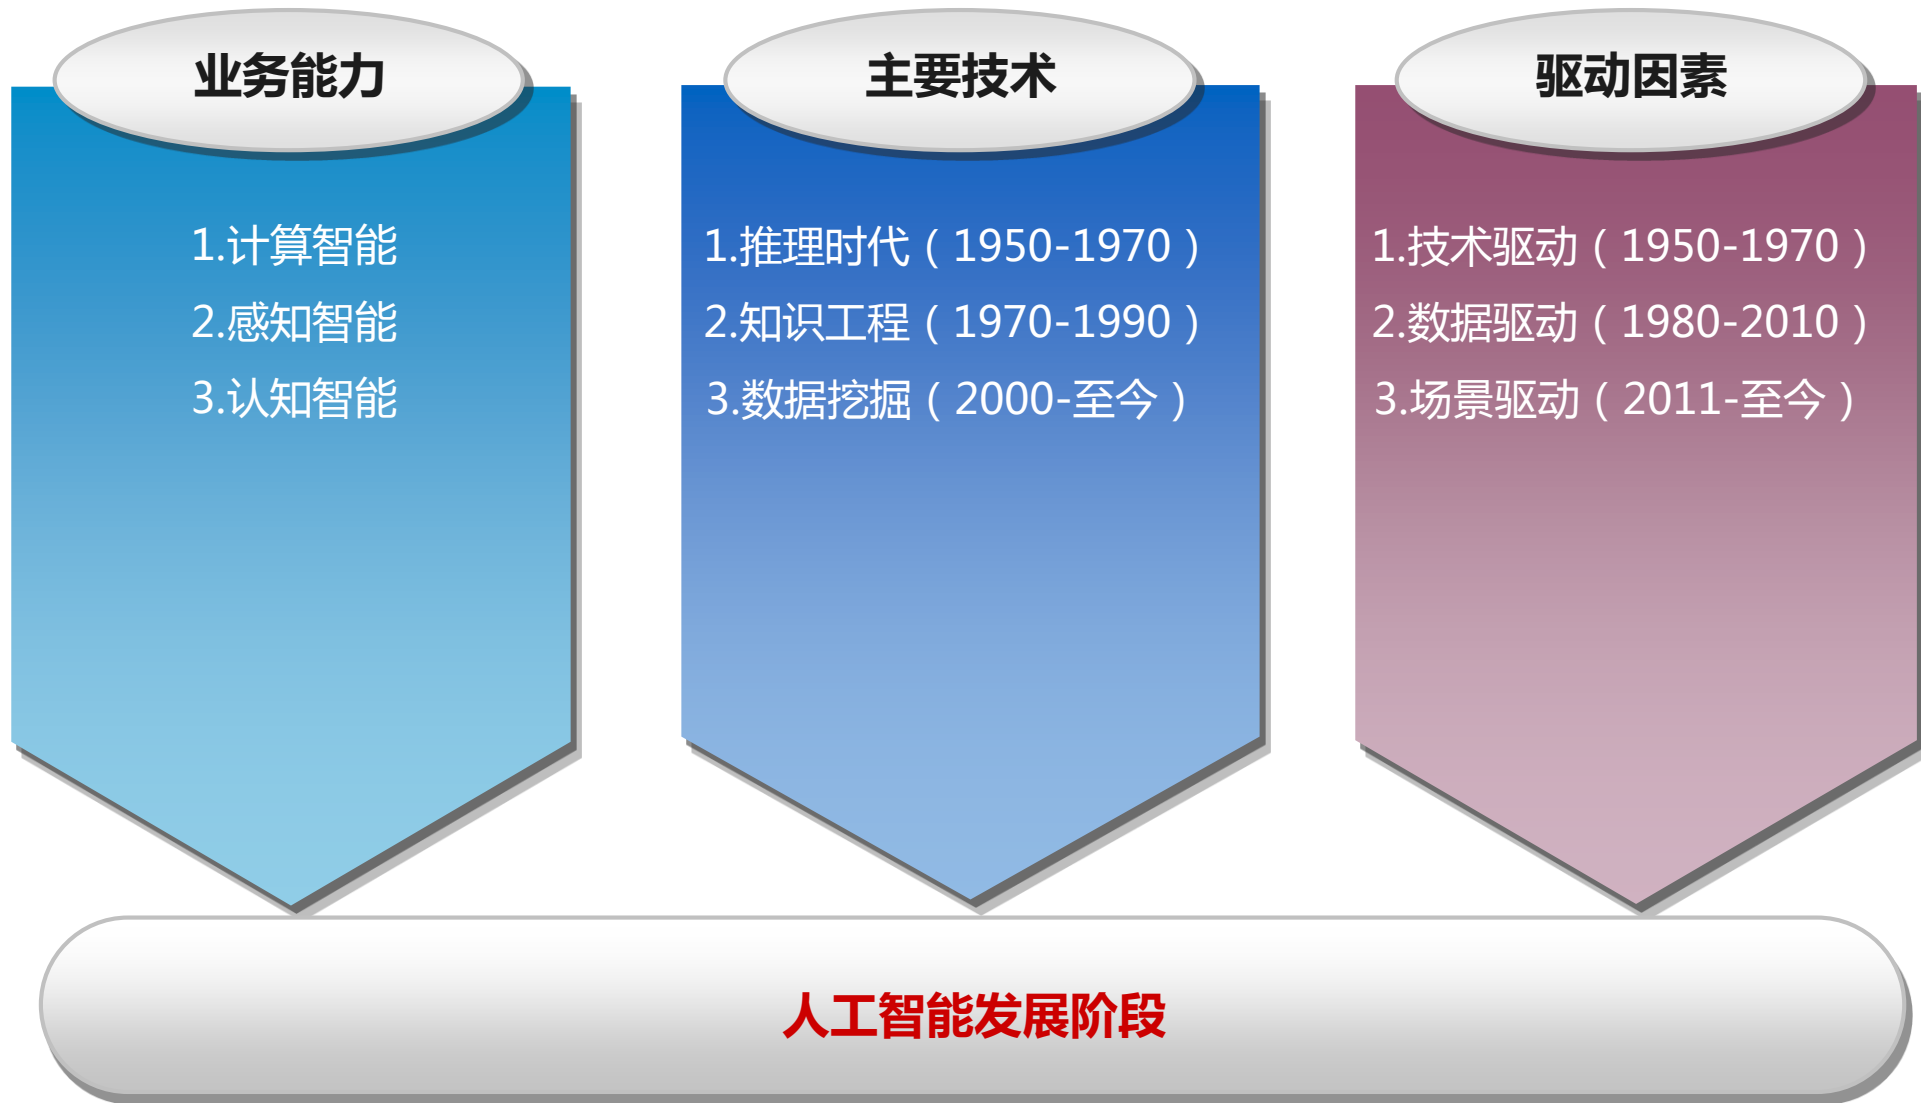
业务能力

1.计算智能
2.感知智能
3.认知智能

主要技术

1.推理时代（1950-1970）
2.知识工程（1970-1990）
3.数据挖掘（2000-至今）

驱动因素

1.技术驱动（1950-1970）
2.数据驱动（1980-2010）
3.场景驱动（2011-至今）

人工智能发展阶段